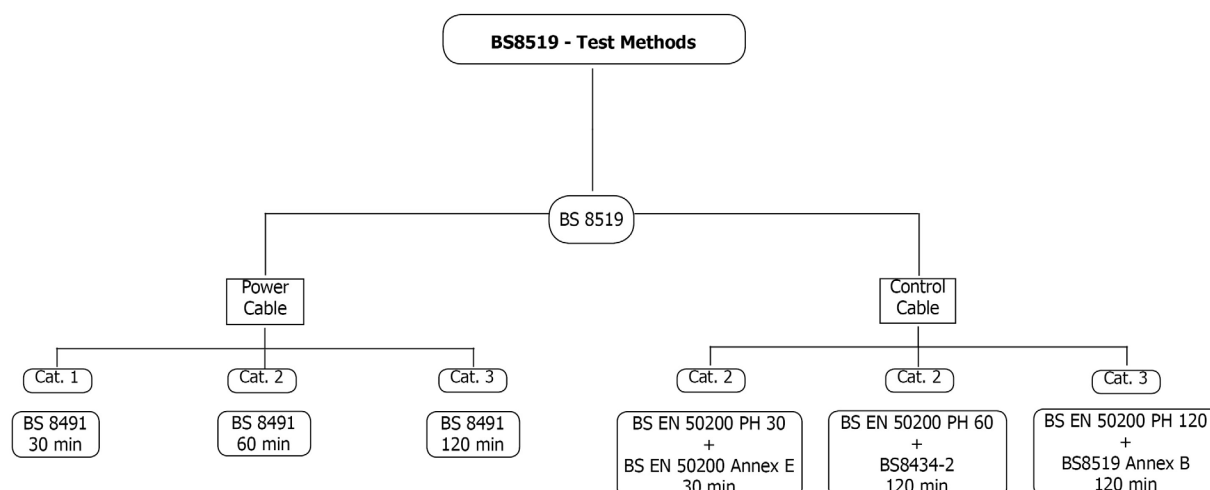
BS8519 - Test Methods

BS 8519

Power Cable

Control Cable

Cat. 1

Cat. 2

Cat. 3

Cat. 2

Cat. 2

Cat. 3

BS 8491 30 min

BS 8491 60 min

BS 8491 120 min

BS EN 50200 PH 30 + BS EN 50200 Annex E 30 min

BS EN 50200 PH 60 + BS8434-2 120 min

BS EN 50200 PH 120 + BS8519 Annex B 120 min